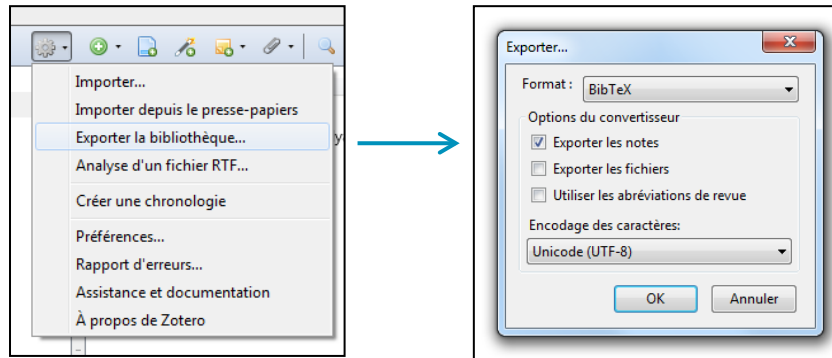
Importer...
Importer depuis le presse-papiers
Exporter la bibliothèque...
Analyse d'un fichier RTF...
Créer une chronologie
Préférences...
Rapport d'erreurs...
Assistance et documentation
À propos de Zotero

Exporter...
Format : BibTeX
Options du convertisseur
Exporter les notes
Exporter les fichiers
Utiliser les abréviations de revue
Encodage des caractères:
Unicode (UTF-8)
OK
Annuler